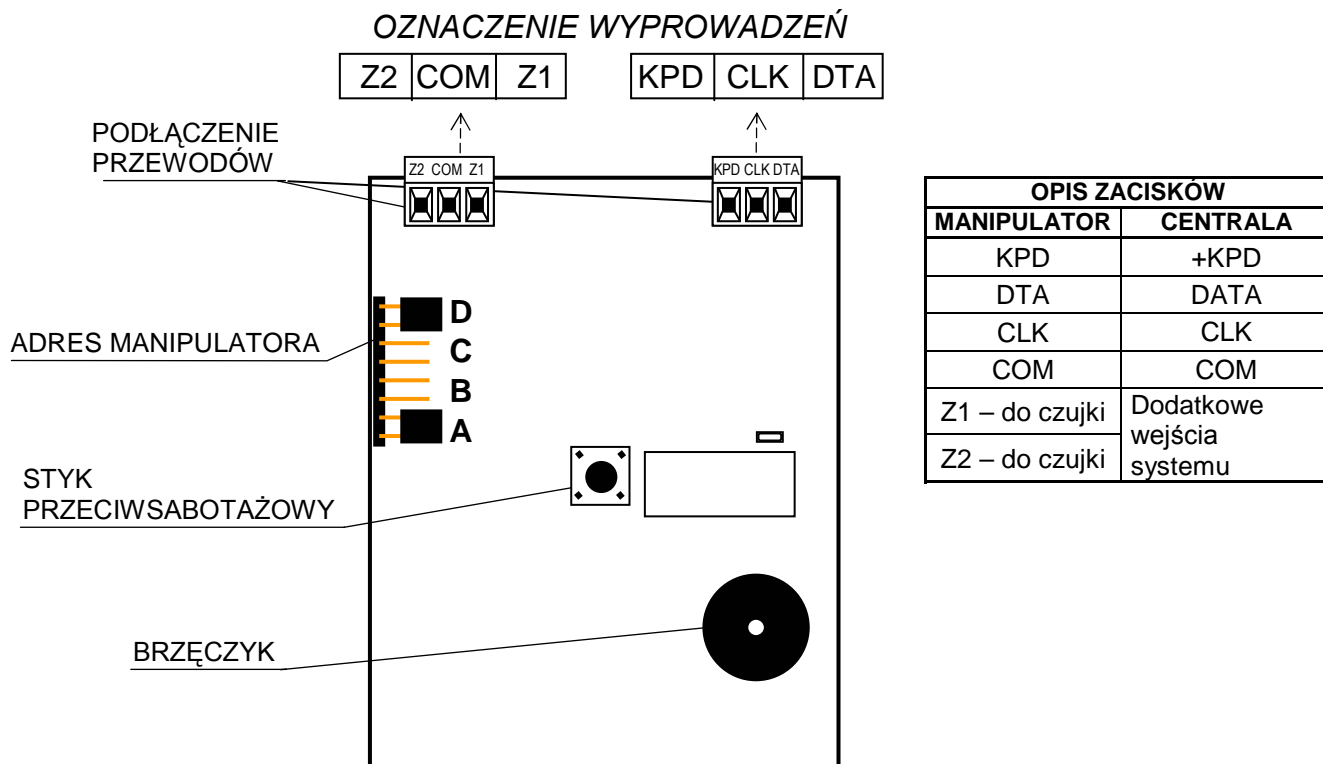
OZNACZENIE WYPROWADZEŃ

| Z2 | COM | Z1 |
|---|---|---|

| KPD | CLK | DTA |
|---|---|---|

PODŁĄCZENIE PRZEWODÓW

Z2 COM Z1

KPD CLK DTA

ADRES MANIPULATORA

D
C
B
A

STYK PRZECIWSABOTAŻOWY

BRZĘCZYK

| OPIS ZACISKÓW | |
|---|---|
| MANIPULATOR | CENTRALA |
| KPD | +KPD |
| DTA | DATA |
| CLK | CLK |
| COM | COM |
| Z1 – do czujki | Dodatkowe wejścia systemu |
| Z2 – do czujki | |